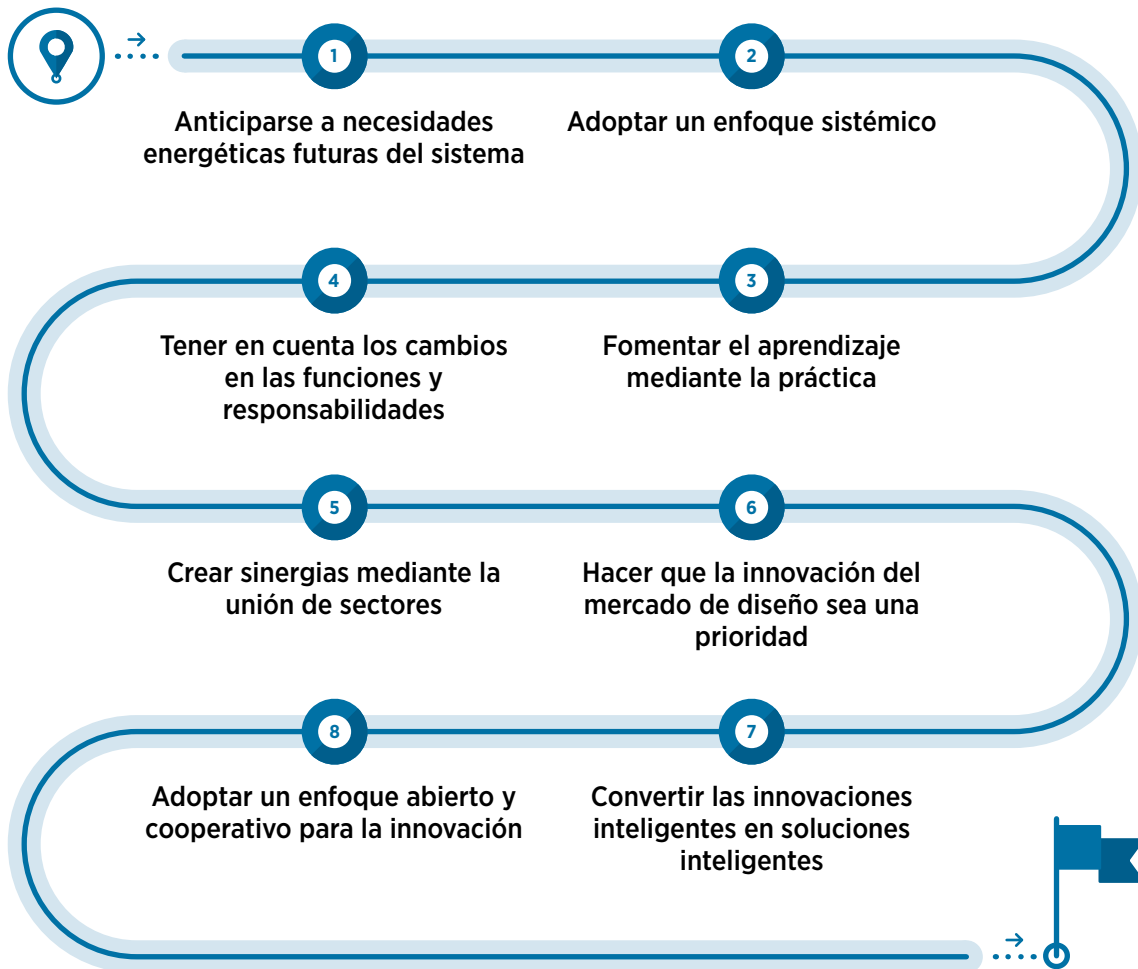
1

Anticiparse a necesidades energéticas futuras del sistema

2

Adoptar un enfoque sistémico

4

Tener en cuenta los cambios en las funciones y responsabilidades

3

Fomentar el aprendizaje mediante la práctica

5

Crear sinergias mediante la unión de sectores

6

Hacer que la innovación del mercado de diseño sea una prioridad

8

Adoptar un enfoque abierto y cooperativo para la innovación

7

Convertir las innovaciones inteligentes en soluciones inteligentes